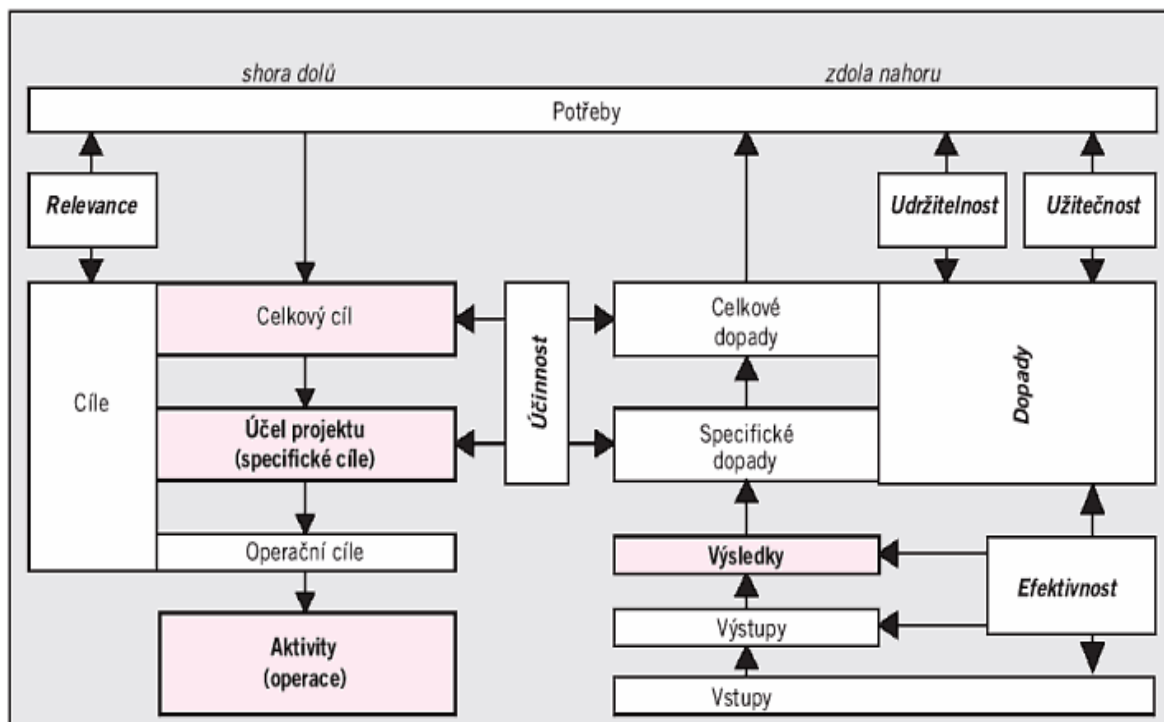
shora dolů

zdola nahoru

Potřeby

Relevance

Udržitelnost

Užitečnost

Cíle

Celkový cíl

Účel projektu (specifické cíle)

Operační cíle

Aktivity (operace)

Účinnost

Celkové dopady

Specifické dopady

Dopady

Výsledky

Výstupy

Vstupy

Efektivnost